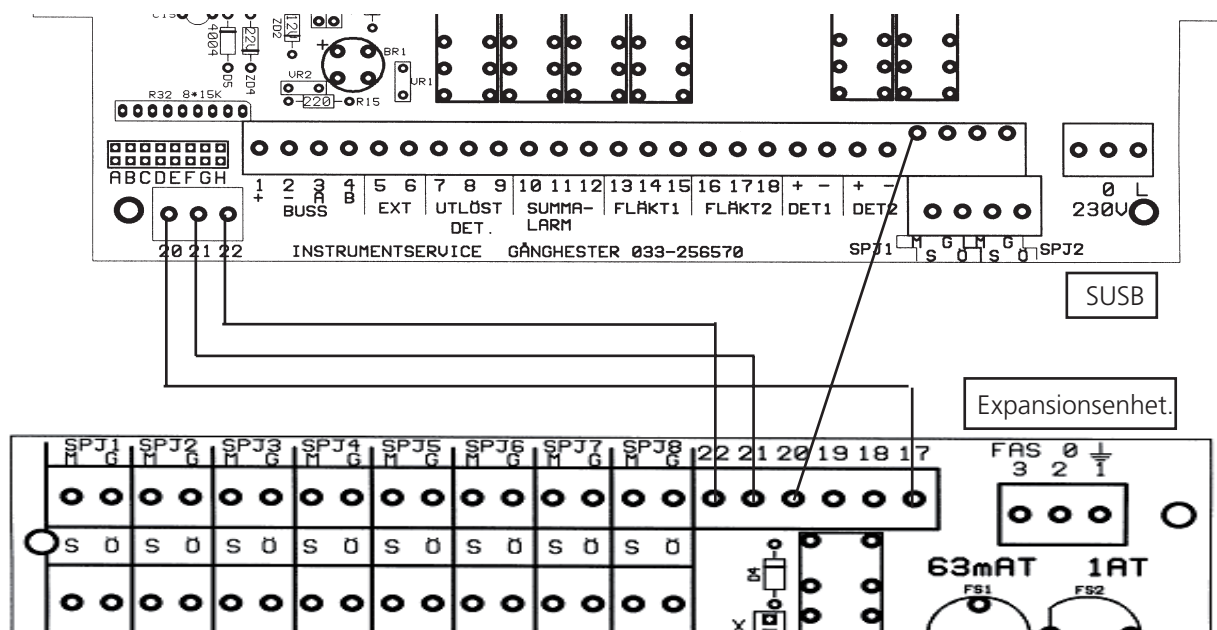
C13
4004
D5
ZD2
12V
22V
ZD4
BR1
VR2
VR1
220
R15
R32 8*15K
ABCDEFGH
1 + 2 - 3 A 4 B
BUSS
5 6
EXT
7 8 9
UTLÖST DET.
10 11 12
SUMMA-LARM
13 14 15
FLÄKT1
16 17 18
FLÄKT2
+ -
DET1
+ -
DET2
0 L
230V
20 21 22
INSTRUMENTSERVICE GÅNGHESTER 033-256570
SPJ1 M S G Ö M S G Ö SPJ2
SUSB
Expansionsenhet.
SPJ1 M G
SPJ2 M G
SPJ3 M G
SPJ4 M G
SPJ5 M G
SPJ6 M G
SPJ7 M G
SPJ8 M G
22 21 20 19 18 17
FAS 0
3 2 1
S Ö S Ö S Ö S Ö S Ö S Ö S Ö S Ö
D4
X
63mAT
1AT
FS1
FS2